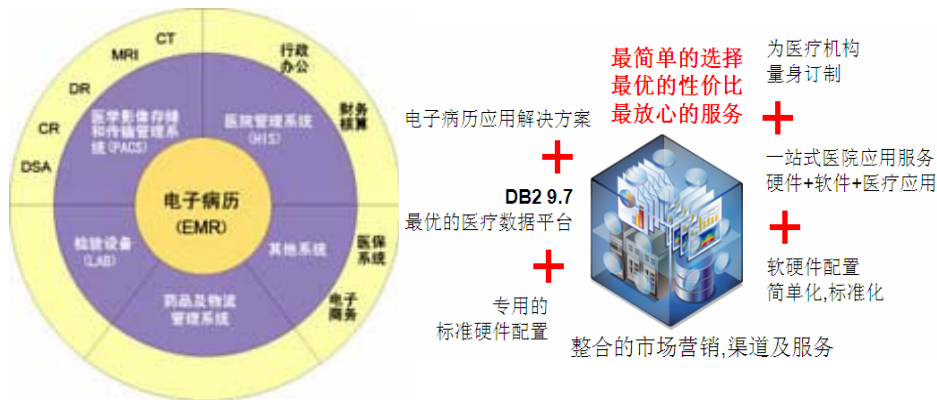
CT
MRI
DR
CR
DSA
行政办公
财务核算
医保系统
电子商务
医学影像存储和传输管理系统(PACS)
医院管理系统(HIS)
电子病历
(EMR)
检验设备(LAB)
其他系统
药品及物流管理系统

最简单的选择
最优的性价比
最放心的服务

为医疗机构
量身订制

电子病历应用解决方案

DB2 9.7
最优的医疗数据平台

一站式医院应用服务
硬件+软件+医疗应用

软硬件配置
简单化,标准化

专用的
标准硬件配置

整合的市场营销,渠道及服务